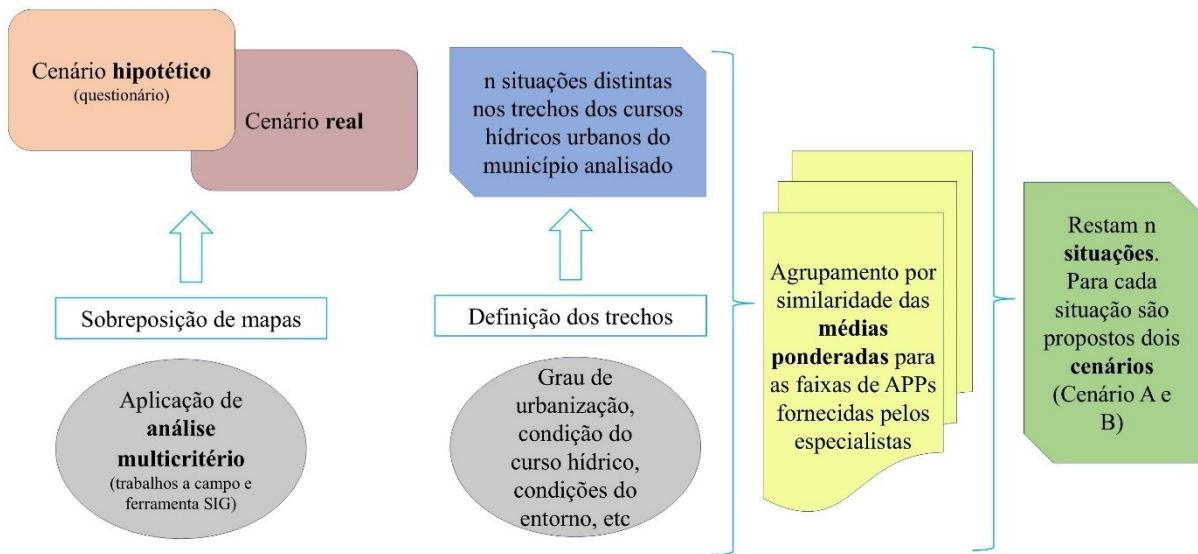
Cenário **hipotético**
(questionário)

Cenário **real**

Sobreposição de mapas

Aplicação de **análise multicritério**
(trabalhos a campo e ferramenta SIG)

n situações distintas nos trechos dos cursos hídricos urbanos do município analisado

Definição dos trechos

Grau de urbanização, condição do curso hídrico, condições do entorno, etc

Agrupamento por similaridade das **médias ponderadas** para as faixas de APPs fornecidas pelos especialistas

Restam n **situações**. Para cada situação são propostos dois **cenários** (Cenário A e B)